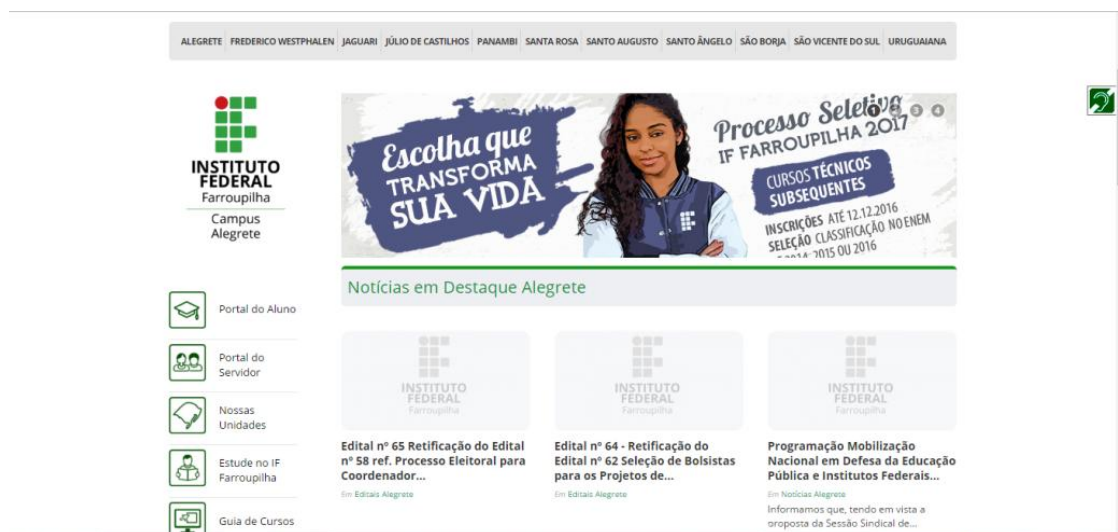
ALEGRETE FREDERICO WESTPHALEN JAGUARI JÚLIO DE CASTILHOS PANAMBI SANTA ROSA SANTO AUGUSTO SANTO ÂNGELO SÃO BORJA SÃO VICENTE DO SUL URUGUAIANA

INSTITUTO FEDERAL Farroupilha
Campus Alegrete

Escolha que TRANSFORMA SUA VIDA

Processo Seletivo IF FARROUPILHA 2017

1 2 3 4

CURSOS TÉCNICOS SUBSEQUENTES

INSCRIÇÕES ATÉ 12.12.2016
SELEÇÃO CLASSIFICAÇÃO NO ENEM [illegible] 2015 OU 2016

Portal do Aluno

Portal do Servidor

Nossas Unidades

Estude no IF Farroupilha

Guia de Cursos

Notícias em Destaque Alegrete

INSTITUTO FEDERAL Farroupilha

Edital nº 65 Retificação do Edital nº 58 ref. Processo Eleitoral para Coordenador...

Em Editais Alegrete

INSTITUTO FEDERAL Farroupilha

Edital nº 64 - Retificação do Edital nº 62 Seleção de Bolsistas para os Projetos de...

Em Editais Alegrete

INSTITUTO FEDERAL Farroupilha

Programação Mobilização Nacional em Defesa da Educação Pública e Institutos Federais...

Em Notícias Alegrete

Informamos que, tendo em vista a proposta da Sessão Sindical de...